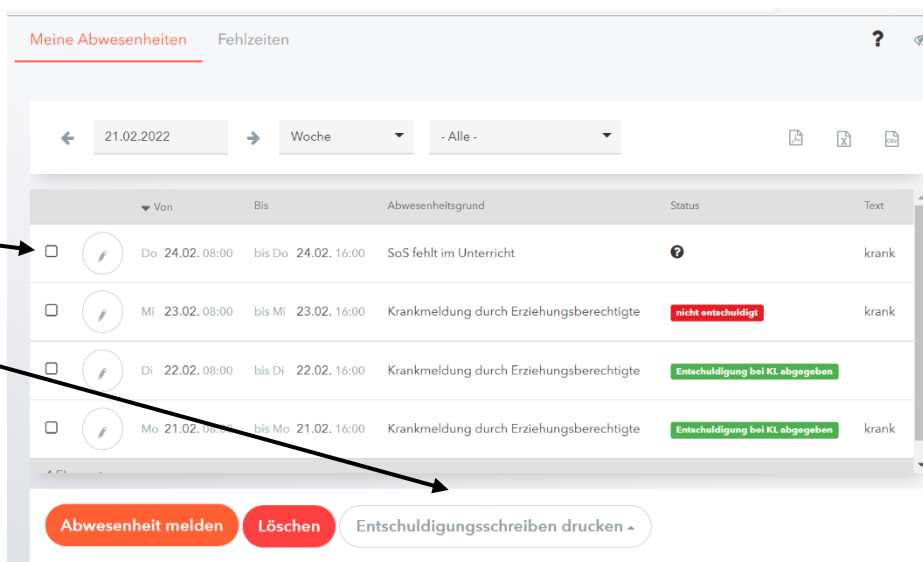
Meine Abwesenheiten Fehlzeiten

?

21.02.2022 Woche - Alle -

| | | Von | Bis | Abwesenheitsgrund | Status | Text |
|---|---|---|---|---|---|---|
| | | Do 24.02. 08:00 | bis Do 24.02. 16:00 | SoS fehlt im Unterricht | | krank |
| | | Mi 23.02. 08:00 | bis Mi 23.02. 16:00 | Krankmeldung durch Erziehungsberechtigte | nicht entschuldigt | krank |
| | | Di 22.02. 08:00 | bis Di 22.02. 16:00 | Krankmeldung durch Erziehungsberechtigte | Entschuldigung bei KL abgegeben | |
| | | Mo 21.02. 08:00 | bis Mo 21.02. 16:00 | Krankmeldung durch Erziehungsberechtigte | Entschuldigung bei KL abgegeben | krank |

4 El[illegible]

Abwesenheit melden Löschen Entschuldigungsschreiben drucken